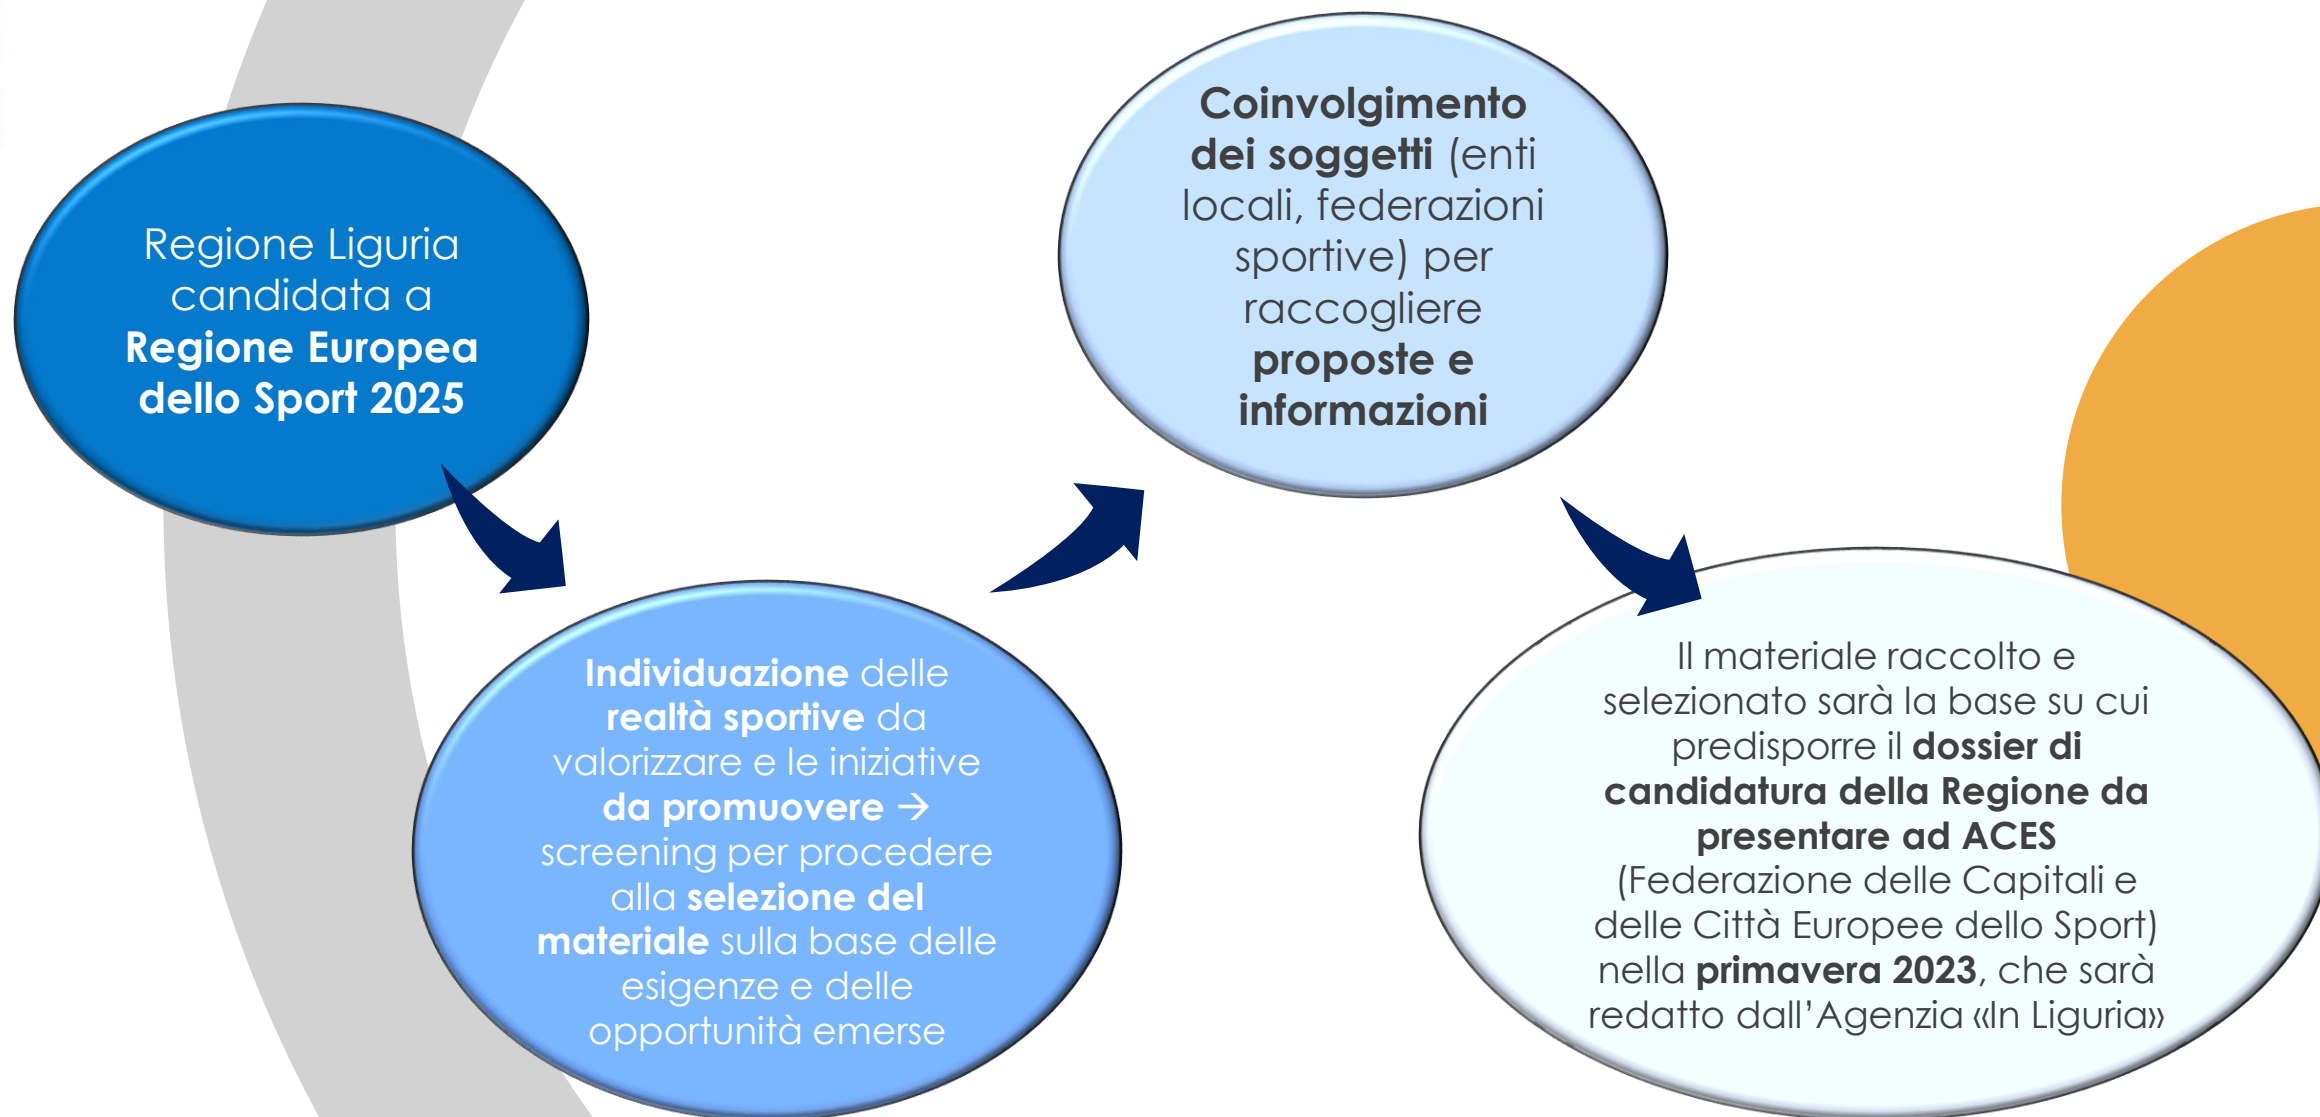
Regione Liguria candidata a **Regione Europea dello Sport 2025**

**Individuazione** delle **realtà sportive** da valorizzare e le iniziative **da promuovere →** screening per procedere alla **selezione del materiale** sulla base delle esigenze e delle opportunità emerse

**Coinvolgimento dei soggetti** (enti locali, federazioni sportive) per raccogliere **proposte e informazioni**

Il materiale raccolto e selezionato sarà la base su cui predisporre il **dossier di candidatura della Regione da presentare ad ACES** (Federazione delle Capitali e delle Città Europee dello Sport) nella **primavera 2023**, che sarà redatto dall'Agenzia «In Liguria»